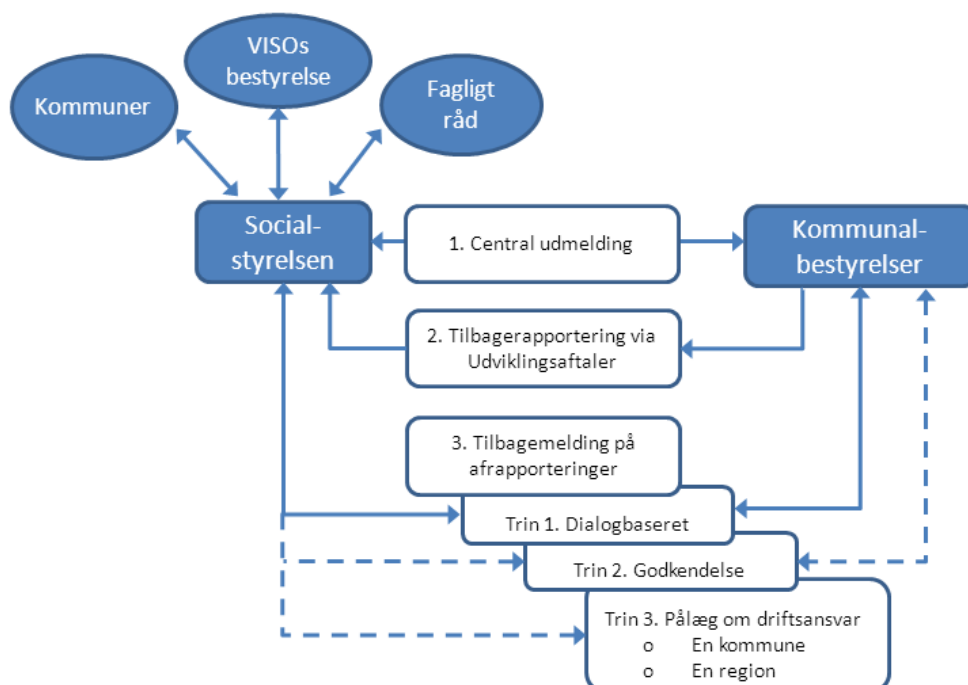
VISOs bestyrelse

Kommuner

Fagligt råd

Social-styrelsen

1. Central udmelding

Kommunal-bestyrelser

2. Tilbagerapportering via Udviklingsaftaler

3. Tilbagemelding på afrapporteringer

Trin 1. Dialogbaseret

Trin 2. Godkendelse

Trin 3. Pålæg om driftsansvar
o En kommune
o En region